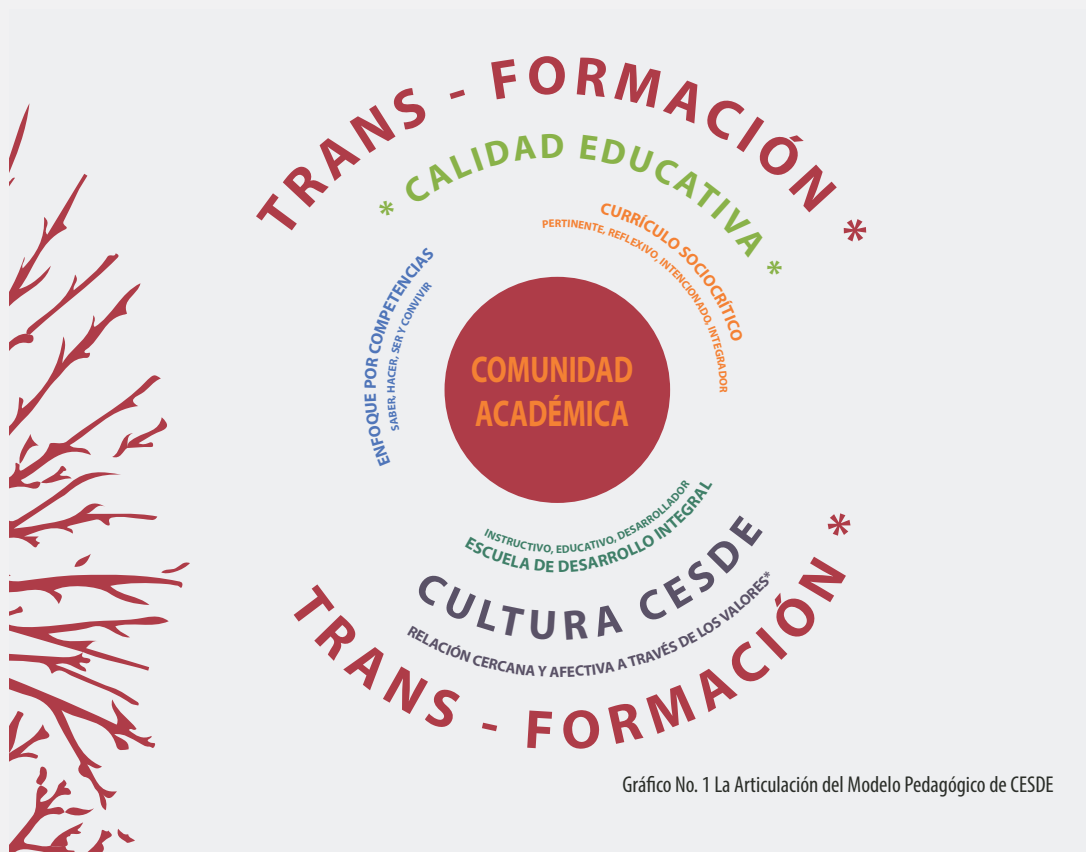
TRANS - FORMACIÓN *

* CALIDAD EDUCATIVA *

CURRÍCULO SOCIOCRÍTICO
PERTINENTE, REFLEXIVO, INTENCIONADO, INTEGRADOR

ENFOQUE POR COMPETENCIAS
SABER, HACER, SER Y CONVIVIR

COMUNIDAD ACADÉMICA

INSTRUCTIVO, EDUCATIVO, DESARROLLADOR
ESCUELA DE DESARROLLO INTEGRAL

CULTURA CESDE
RELACIÓN CERCANA Y AFECTIVA A TRAVÉS DE LOS VALORES*

TRANS - FORMACIÓN *

Gráfico No. 1 La Articulación del Modelo Pedagógico de CESDE